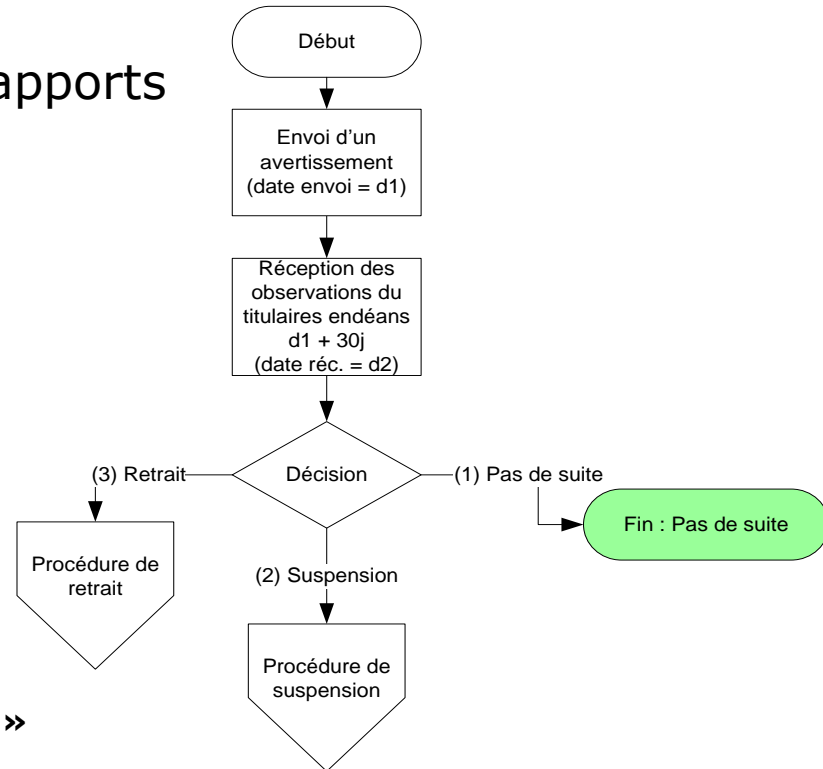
apports

Début

Envoi d'un avertissement (date envoi = d1)

Réception des observations du titulaires endéans d1 + 30j (date réc. = d2)

(3) Retrait

Décision

(1) Pas de suite

Fin : Pas de suite

Procédure de retrait

(2) Suspension

Procédure de suspension

»